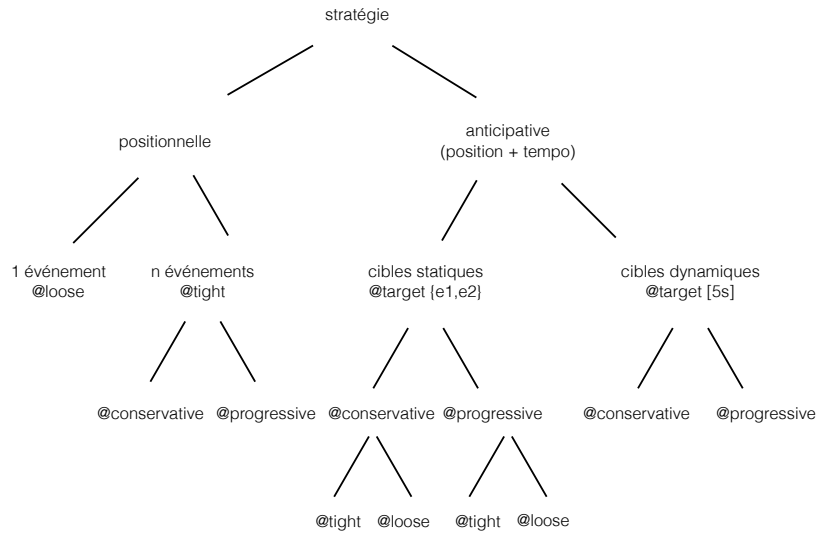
stratégie

positionnelle

anticipative
(position + tempo)

1 événement
@loose

n événements
@tight

cibles statiques
@target {e1,e2}

cibles dynamiques
@target [5s]

@conservative @progressive

@conservative @progressive

@conservative @progressive

@tight @loose

@tight @loose